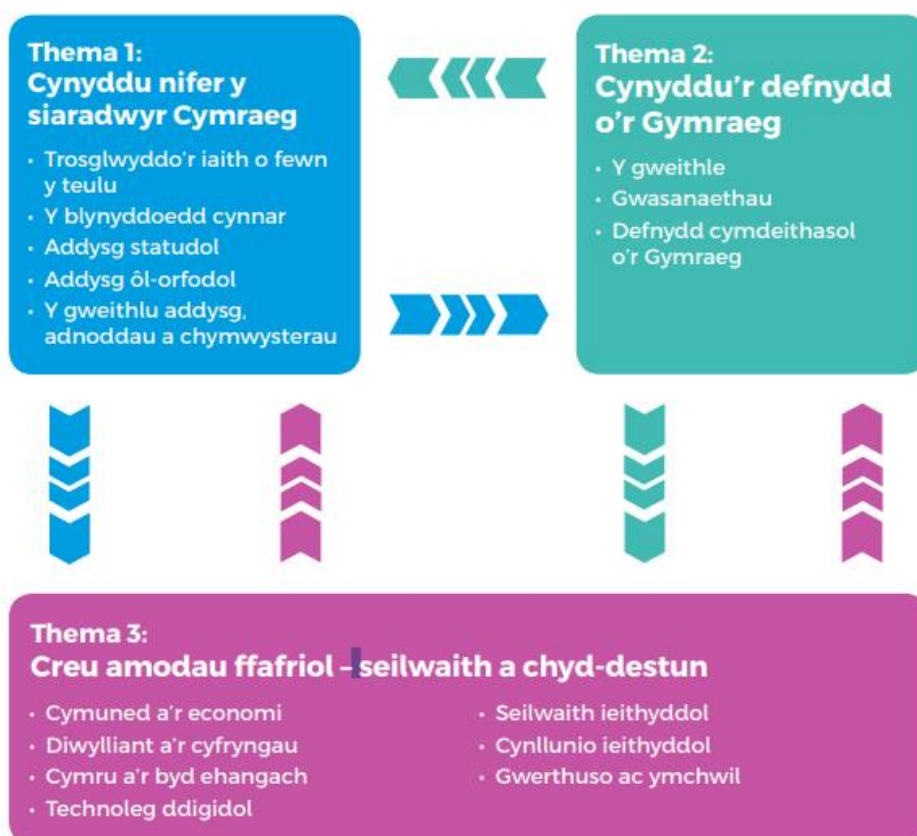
Thema 1:
Cynyddu nifer y siaradwyr Cymraeg

- Trosglwyddo'r iaith o fewn y teulu
- Y blynyddoedd cynnar
- Addysg statudol
- Addysg ôl-orfodol
- Y gweithlu addysg, adnoddau a chymwysterau

Thema 2:
Cynyddu'r defnydd o'r Gymraeg

- Y gweithle
- Gwasanaethau
- Defnydd cymdeithasol o'r Gymraeg

Thema 3:
Creu amodau ffafriol – seilwaith a chyd-destun

- Cymuned a'r economi
- Diwylliant a'r cyfryngau
- Cymru a'r byd ehangach
- Technoleg ddigidol
- Seilwaith ieithyddol
- Cynllunio ieithyddol
- Gwerthuso ac ymchwil